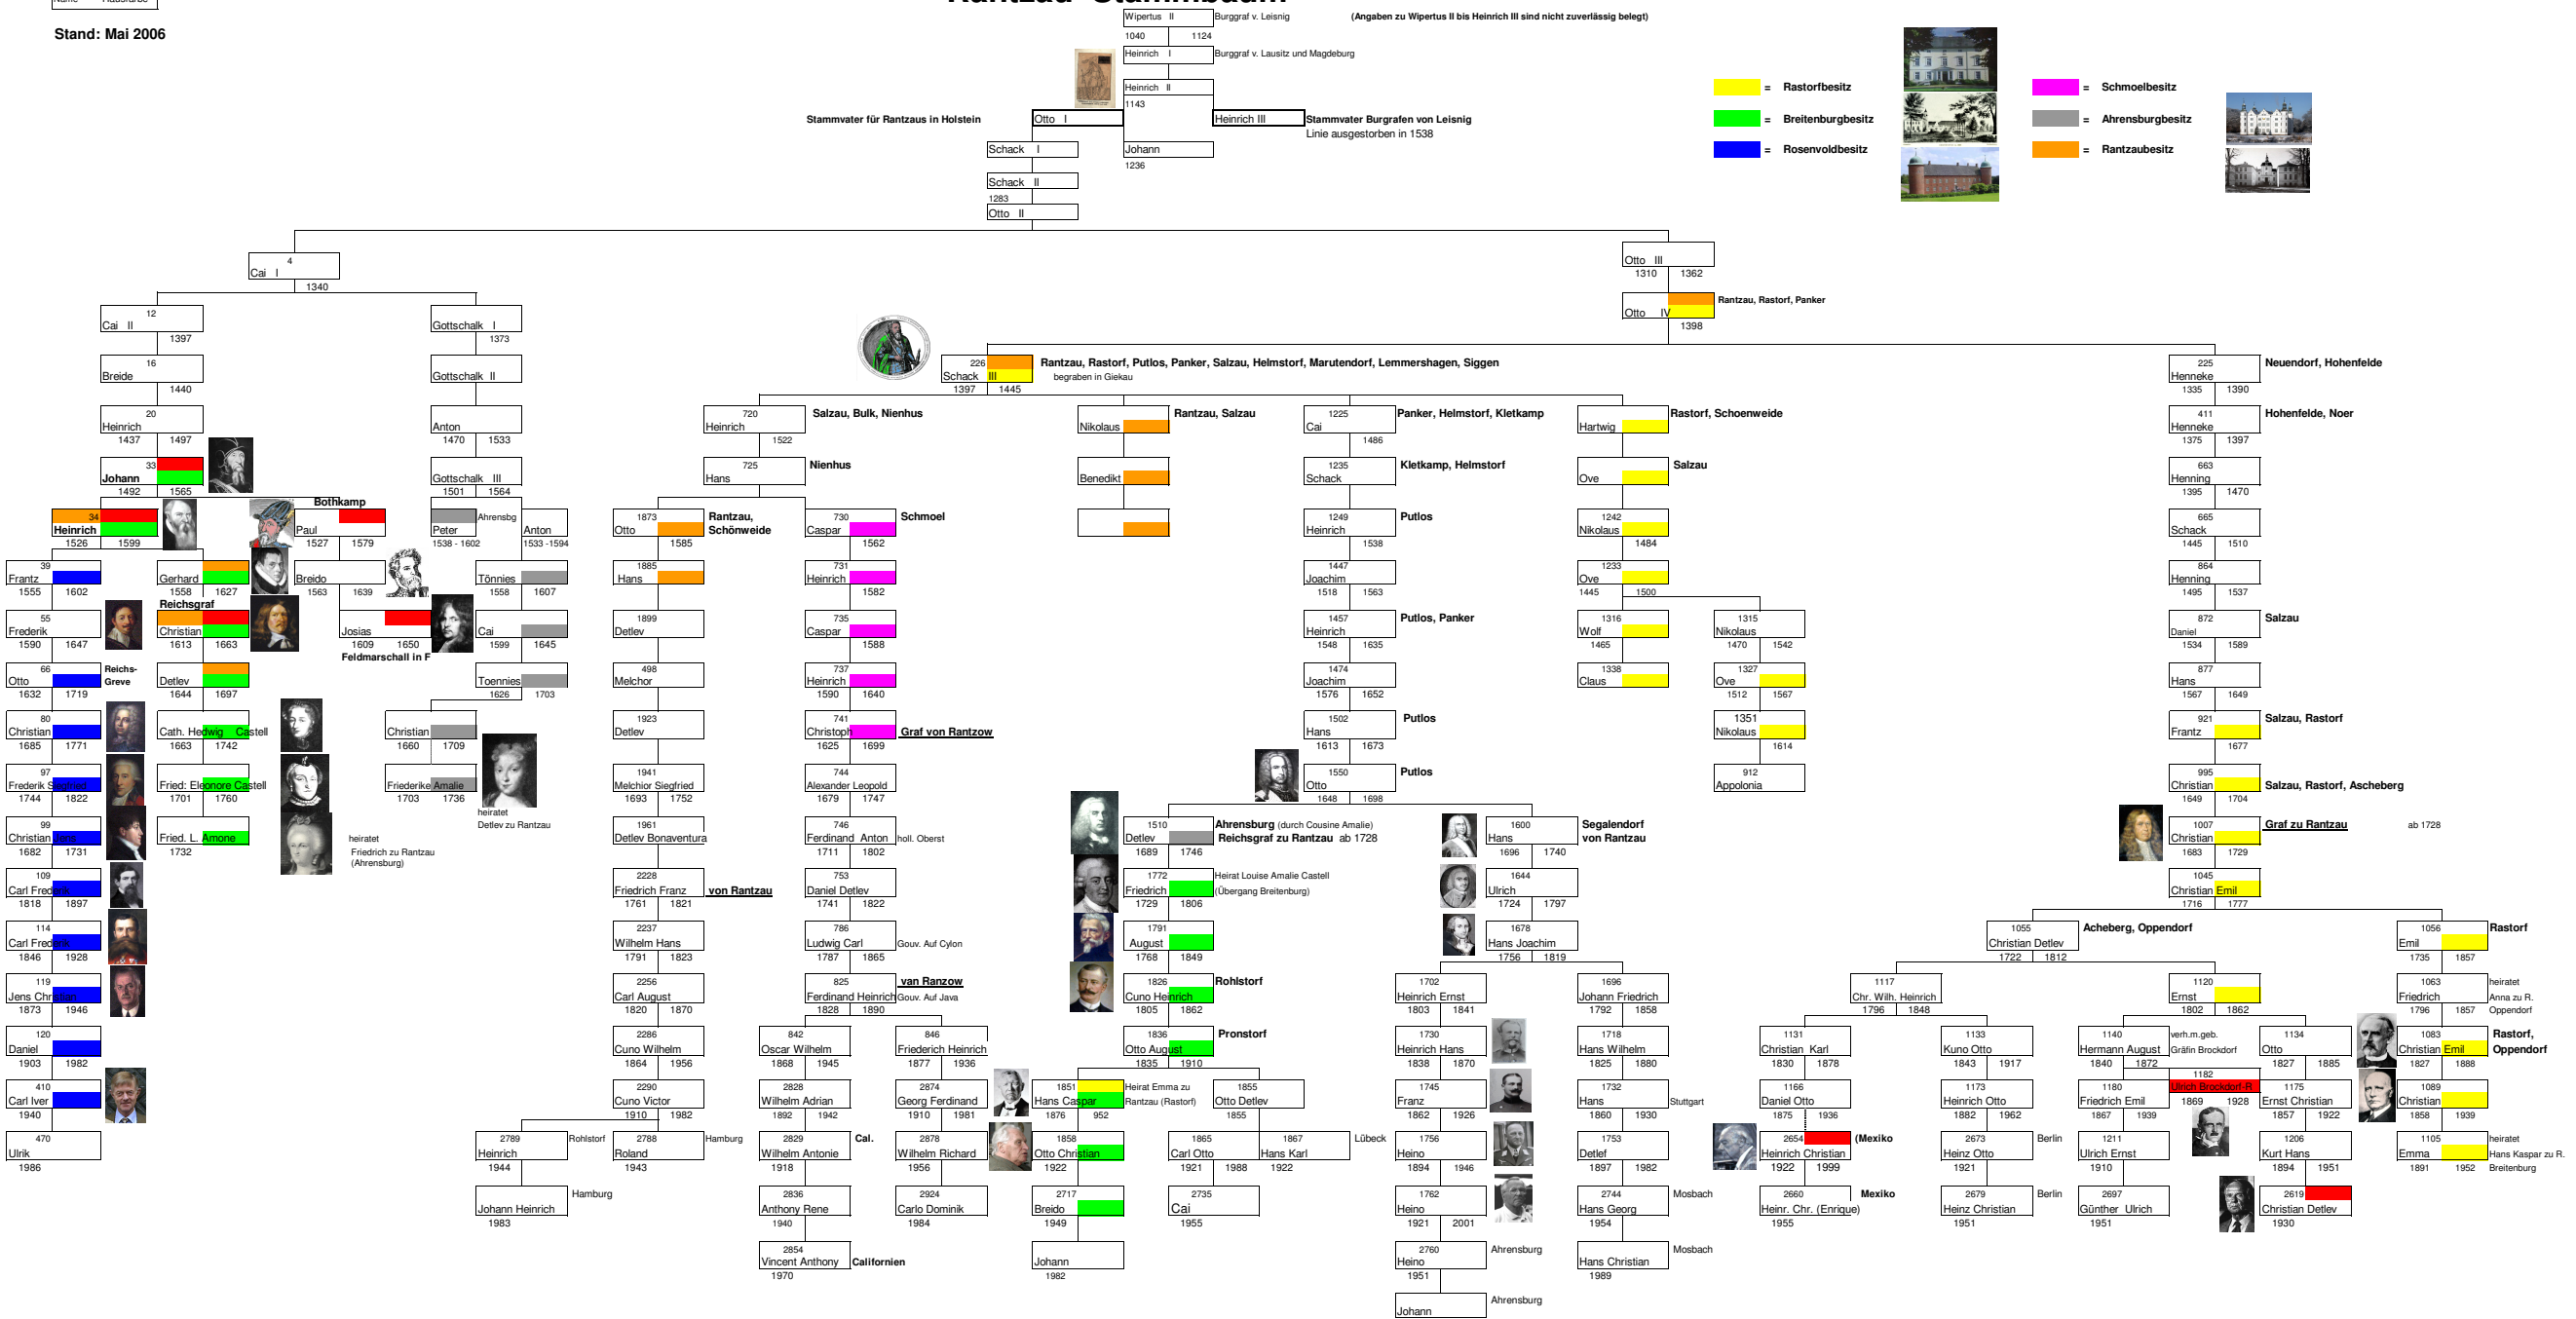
Stand: Mai 2006

Wipertus II Burggraf v. Leisnig (Angaben zu Wipertus II bis Heinrich III sind nicht zuverlässig belegt)
1040 1124
Heinrich I Burggraf v. Lausitz und Magdeburg
Heinrich II
1143
Stammvater für Rantzaus in Holstein Otto I
Heinrich III Stammvater Burgrafen von Leisnig
Linie ausgestorben in 1538
Schack I
Johann
1236
Schack II
1283
Otto II

= Rastorfbesitz
= Breitenburgbesitz
= Rosenvoldbesitz
= Schmoelbesitz
= Ahrensburgbesitz
= Rantzaubesitz

4 Cai I 1340
Otto III 1310 1362
Otto IV 1398 Rantzau, Rastorf, Panker
12 Cai II 1397
Gottschalk I 1373
226 Schack III 1397 1445 Rantzau, Rastorf, Putlos, Panker, Salzau, Helmstorf, Marutendorf, Lemmershagen, Siggen
begraben in Giekau
225 Henneke 1335 1390 Neuendorf, Hohenfelde
16 Breide 1440
Gottschalk II
720 Heinrich 1522 Salzau, Bulk, Nienhus
Nikolaus Rantzau, Salzau
1225 Cai 1486 Panker, Helmstorf, Kletkamp
Hartwig Rastorf, Schoenweide
411 Henneke 1375 1397 Hohenfelde, Noer
20 Heinrich 1437 1497
Anton 1470 1533
725 Hans Nienhus
Benedikt
1235 Schack Kletkamp, Helmstorf
Ove Salzau
663 Henning 1395 1470
33 Johann 1492 1565
Gottschalk III 1501 1564
Bothkamp
34 Heinrich 1526 1599
Paul 1527 1579
Peter 1538 - 1602 Ahrensbg
Anton 1533 -1594
1873 Otto 1585 Rantzau, Schönweide
730 Caspar 1562 Schmoel
1249 Heinrich 1538 Putlos
1242 Nikolaus 1484
665 Schack 1445 1510
39 Frantz 1555 1602
Gerhard 1558 1627
Breido 1563 1639
Tönnies 1558 1607
1885 Hans
731 Heinrich 1582
1447 Joachim 1518 1563
1233 Ove 1445 1500
864 Henning 1495 1537
Reichsgraf
55 Frederik 1590 1647
Christian 1613 1663
Josias 1609 1650
Feldmarschall in F
Cai 1599 1645
1899 Detlev
735 Caspar 1588
1457 Heinrich 1548 1635 Putlos, Panker
1316 Wolf 1465
1315 Nikolaus 1470 1542
872 Daniel 1534 1589 Salzau
66 Otto 1632 1719 Reichs-Greve
Detlev 1644 1697
Toennies 1626 1703
498 Melchor
737 Heinrich 1590 1640
1474 Joachim 1576 1652
1338 Claus
1327 Ove 1512 1567
877 Hans 1567 1649
80 Christian 1685 1771
Cath. Hedwig Castell 1663 1742
Christian 1660 1709
1923 Detlev
741 Christoph 1625 1699 Graf von Rantzow
1502 Hans 1613 1673 Putlos
1351 Nikolaus 1614
921 Frantz 1677 Salzau, Rastorf
97 Frederik Siegfried 1744 1822
Fried: Eleonore Castell 1701 1760
Friederike Amalie 1703 1736
heiratet Detlev zu Rantzau
1941 Melchior Siegfried 1693 1752
744 Alexander Leopold 1679 1747
1550 Otto 1648 1698 Putlos
912 Appolonia
995 Christian 1649 1704 Salzau, Rastorf, Ascheberg
99 Christian Jens 1682 1731
Fried. L. Amone 1732
heiratet Friedrich zu Rantzau (Ahrensburg)
1961 Detlev Bonaventura
746 Ferdinand Anton 1711 1802 holl. Oberst
1510 Detlev 1689 1746 Ahrensburg (durch Cousine Amalie) Reichsgraf zu Rantzau ab 1728
1600 Hans 1696 1740 Segalendorf von Rantzau
1007 Christian 1683 1729 Graf zu Rantzau ab 1728
109 Carl Frederik 1818 1897
2228 Friedrich Franz 1761 1821 von Rantzau
753 Daniel Detlev 1741 1822
1772 Friedrich 1729 1806 Heirat Louise Amalie Castell (Übergang Breitenburg)
1644 Ulrich 1724 1797
1045 Christian Emil 1716 1777
114 Carl Frederik 1846 1928
2237 Wilhelm Hans 1791 1823
786 Ludwig Carl 1787 1865 Gouv. Auf Cylon
1791 August 1768 1849
1678 Hans Joachim 1756 1819
1055 Christian Detlev 1722 1812 Acheberg, Oppendorf
1056 Emil 1735 1857 Rastorf
119 Jens Christian 1873 1946
2256 Carl August 1820 1870
825 Ferdinand Heinrich 1828 1890 van Ranzow Gouv. Auf Java
1826 Cuno Heinrich 1805 1862 Rohlstorf
1702 Heinrich Ernst 1803 1841
1696 Johann Friedrich 1792 1858
1117 Chr. Wilh. Heinrich 1796 1848
1120 Ernst 1802 1862
1063 Friedrich 1796 1857 heiratet Anna zu R. Oppendorf
120 Daniel 1903 1982
2286 Cuno Wilhelm 1864 1956
842 Oscar Wilhelm 1868 1945
846 Friederich Heinrich 1877 1936
1836 Otto August 1835 1910 Pronstorf
1730 Heinrich Hans 1838 1870
1718 Hans Wilhelm 1825 1880
1131 Christian Karl 1830 1878
1133 Kuno Otto 1843 1917
1140 Hermann August 1840 1872 verh.m.geb. Gräfin Brockdorf
1134 Otto 1827 1885
1083 Christian Emil 1827 1888 Rastorf, Oppendorf
410 Carl Iver 1940
2290 Cuno Victor 1910 1982
2828 Wilhelm Adrian 1892 1942
2874 Georg Ferdinand 1910 1981
1851 Hans Caspar 1876 952 Heirat Emma zu Rantzau (Rastorf)
1855 Otto Detlev 1855
1745 Franz 1862 1926
1732 Hans 1860 1930 Stuttgart
1166 Daniel Otto 1875 1936
1173 Heinrich Otto 1882 1962
1180 Friedrich Emil 1867 1939
1182 Ulrich Brockdorf-R. 1869 1928
1175 Ernst Christian 1857 1922
1089 Christian 1858 1939
470 Ulrik 1986
2789 Heinrich 1944 Rohlstorf
2788 Roland 1943 Hamburg
2829 Wilhelm Antonie 1918 Cal.
2878 Wilhelm Richard 1956
1858 Otto Christian 1922
1865 Carl Otto 1921 1988
1867 Hans Karl 1922 Lübeck
1756 Heino 1894 1946
1753 Detlef 1897 1982
2654 Heinrich Christian 1922 1999 (Mexiko
2673 Heinz Otto 1921 Berlin
1211 Ulrich Ernst 1910
1206 Kurt Hans 1894 1951
1105 Emma 1891 1952 heiratet Hans Kaspar zu R. Breitenburg
Johann Heinrich 1983 Hamburg
2836 Anthony Rene 1940
2924 Carlo Dominik 1984
2717 Breido 1949
2735 Cai 1955
1762 Heino 1921 2001
2744 Hans Georg 1954 Mosbach
2660 Heinr. Chr. (Enrique) 1955 Mexiko
2679 Heinz Christian 1951 Berlin
2697 Günther Ulrich 1951
2619 Christian Detlev 1930
2854 Vincent Anthony 1970 Californien
Johann 1982
2760 Heino 1951 Ahrensburg
Hans Christian 1989 Mosbach
Johann Ahrensburg